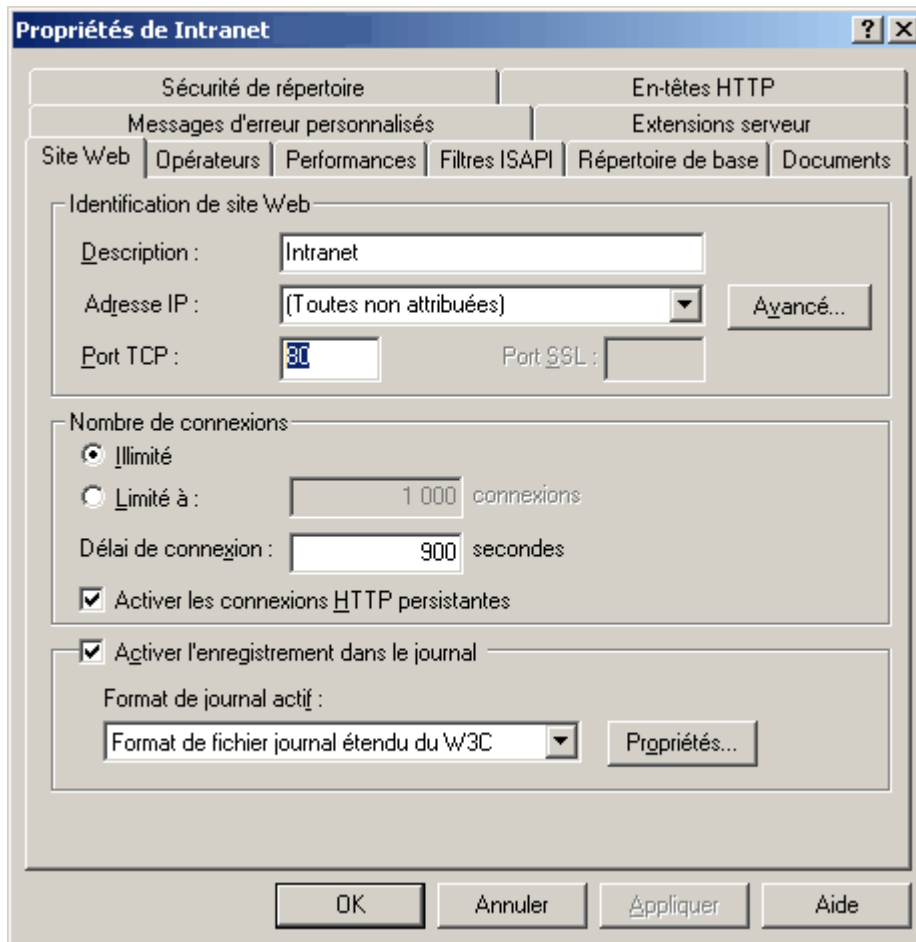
Propriétés de Intranet
?
X

Sécurité de répertoire
En-têtes HTTP
Messages d'erreur personnalisés
Extensions serveur
Site Web
Opérateurs
Performances
Filtres ISAPI
Répertoire de base
Documents

Identification de site Web
Description :
Intranet
Adresse IP :
(Toutes non attribuées)
Avancé...
Port TCP :
80
Port SSL :

Nombre de connexions
Illimité
Limité à :
1 000
connexions
Délai de connexion :
900
secondes
Activer les connexions HTTP persistantes

Activer l'enregistrement dans le journal
Format de journal actif :
Format de fichier journal étendu du W3C
Propriétés...

OK
Annuler
Appliquer
Aide